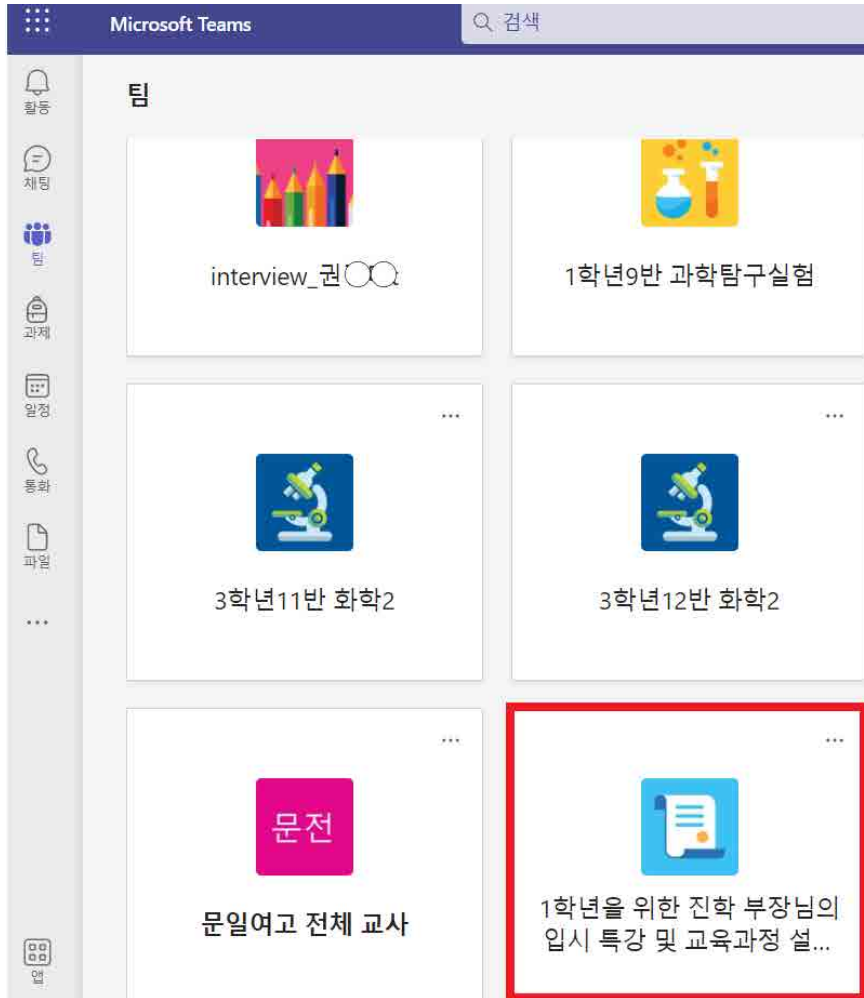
Microsoft Teams

검색

활동

채팅

팀

과제

일정

통화

파일

...

앱

팀

interview_권○○

1학년9반 과학탐구실험

...

3학년11반 화학2

...

3학년12반 화학2

...

문전

문일여고 전체 교사

...

1학년을 위한 진학 부장님의 입시 특강 및 교육과정 설...